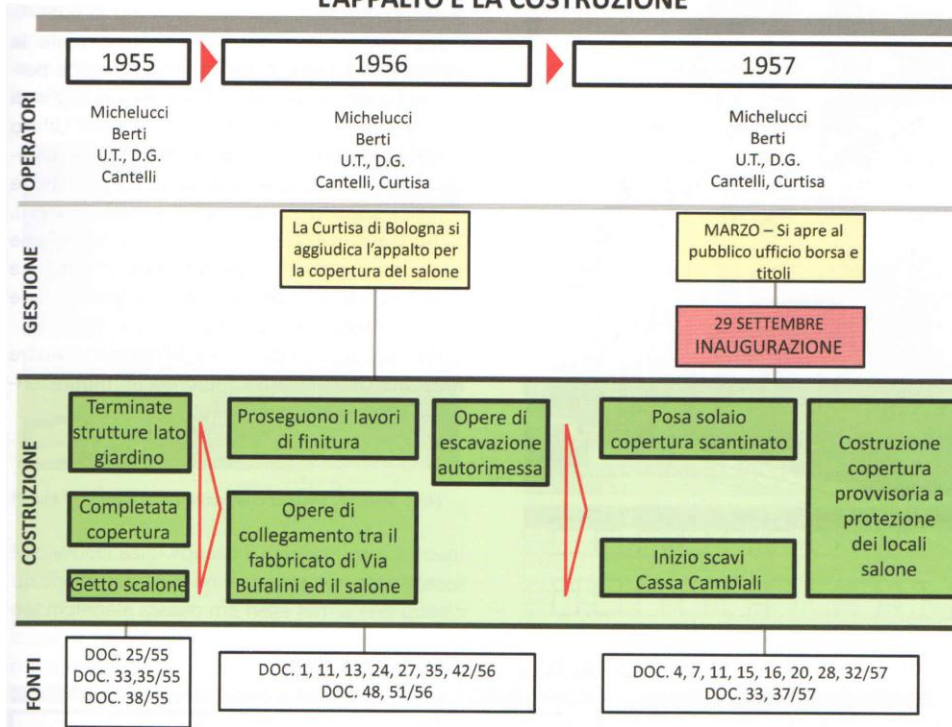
L'APPALTO E LA COSTRUZIONE

1955

1956

1957

OPERATORI

Michelucci
Berti
U.T., D.G.
Cantelli

Michelucci
Berti
U.T., D.G.
Cantelli, Curtisa

Michelucci
Berti
U.T., D.G.
Cantelli, Curtisa

GESTIONE

La Curtisa di Bologna si aggiudica l'appalto per la copertura del salone

MARZO – Si apre al pubblico ufficio borsa e titoli

29 SETTEMBRE
INAUGURAZIONE

COSTRUZIONE

Terminate strutture lato giardino

Completata copertura

Getto scalone

Proseguono i lavori di finitura

Opere di collegamento tra il fabbricato di Via Bufalini ed il salone

Opere di escavazione autorimessa

Posa solaio copertura scantinato

Inizio scavi Cassa Cambiali

Costruzione copertura provvisoria a protezione dei locali salone

FONTI

DOC. 25/55
DOC. 33,35/55
DOC. 38/55

DOC. 1, 11, 13, 24, 27, 35, 42/56
DOC. 48, 51/56

DOC. 4, 7, 11, 15, 16, 20, 28, 32/57
DOC. 33, 37/57